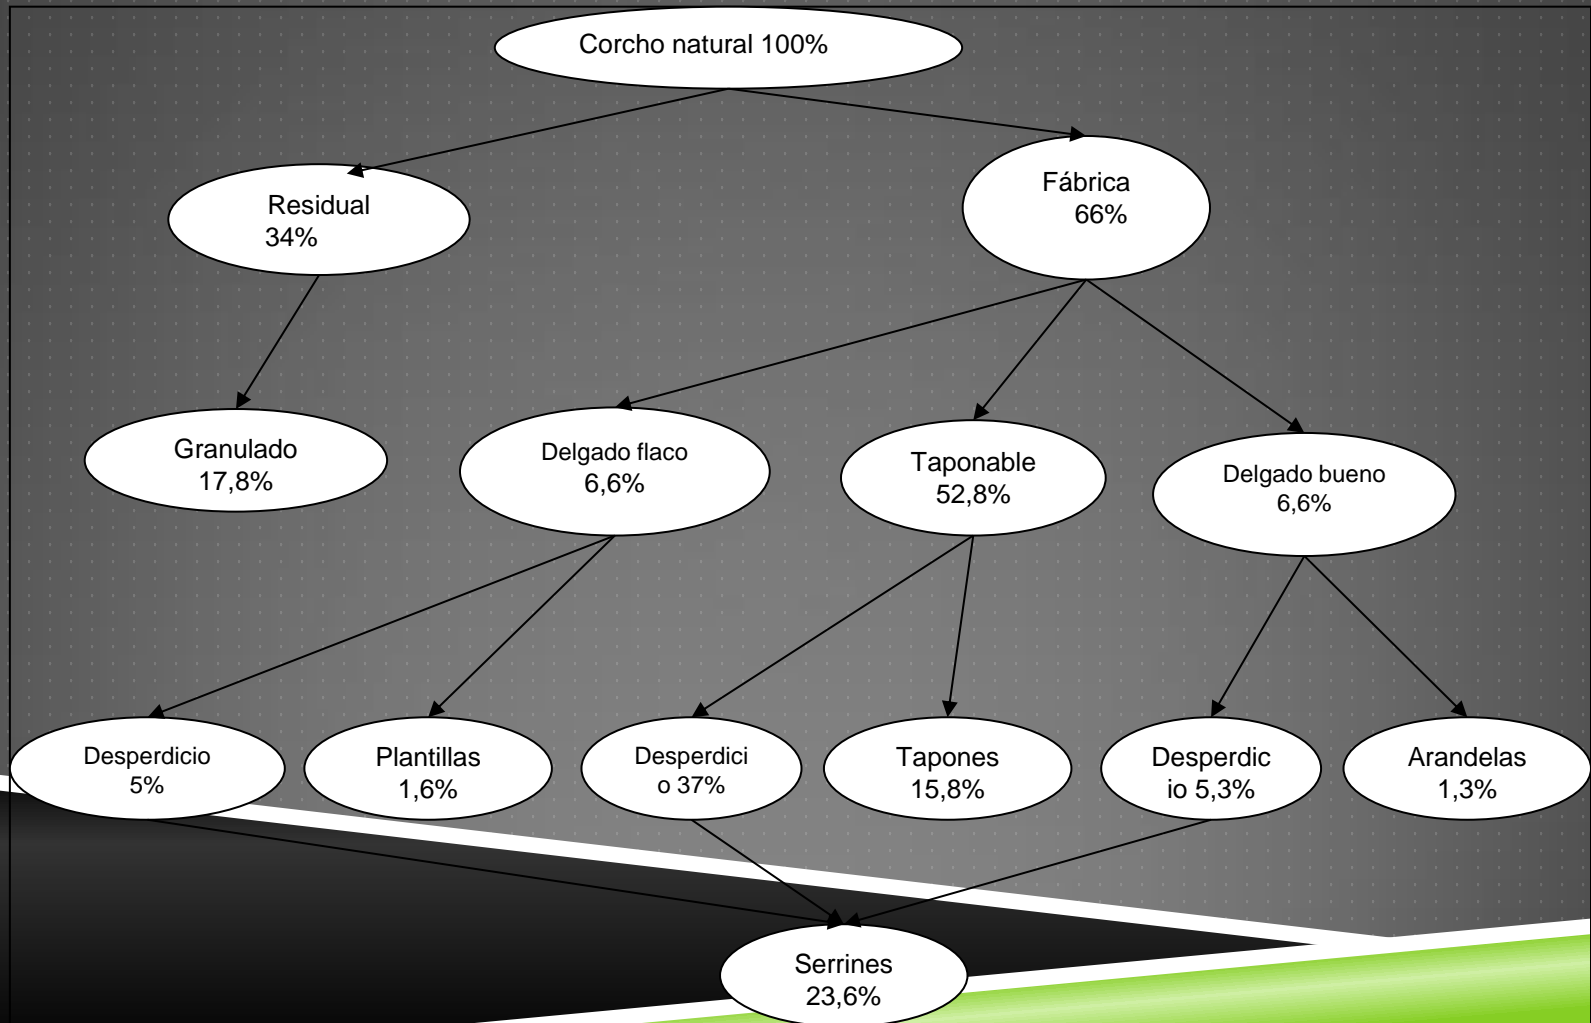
Corcho natural 100%

Residual
34%

Fábrica
66%

Granulado
17,8%

Delgado flaco
6,6%

Taponable
52,8%

Delgado bueno
6,6%

Desperdicio
5%

Plantillas
1,6%

Desperdici
o 37%

Tapones
15,8%

Desperdic
io 5,3%

Arandelas
1,3%

Serrines
23,6%